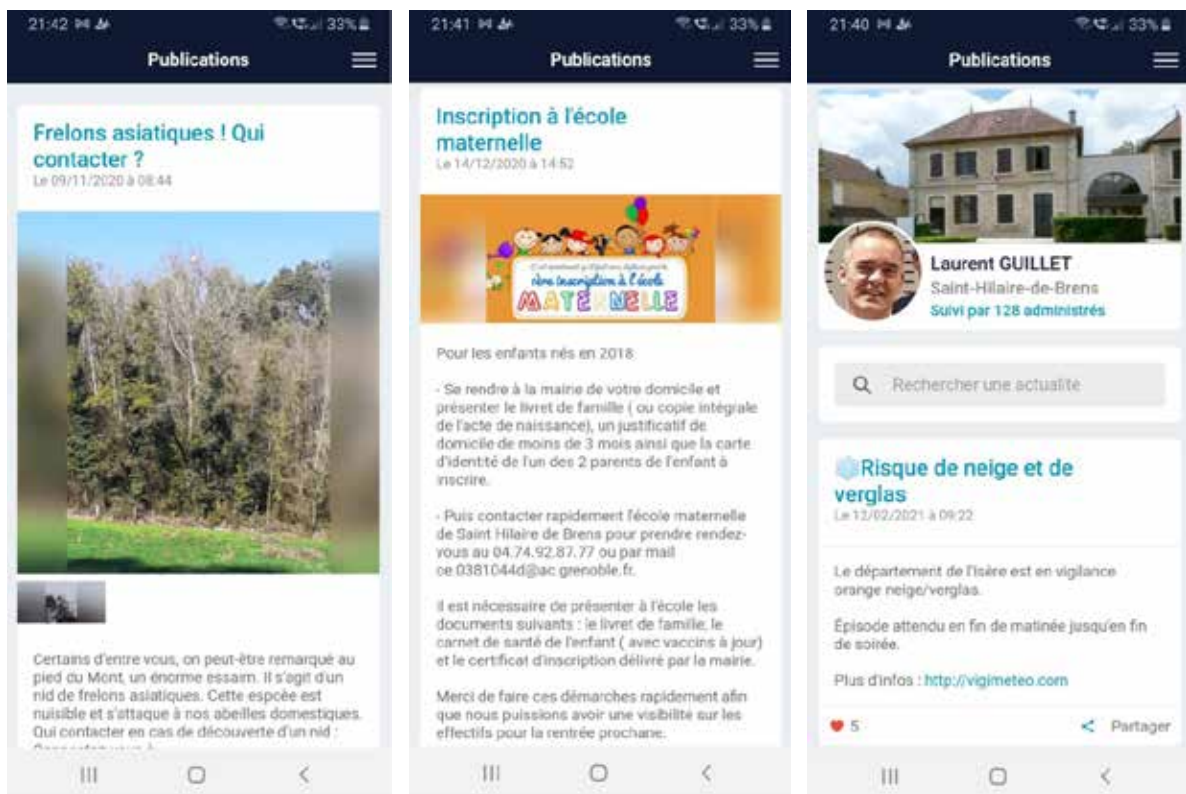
21:42 33%

Publications

Frelons asiatiques ! Qui contacter ?
Le 09/11/2020 à 08:44

Certains d'entre vous, on peut-être remarqué au pied du Mont, un énorme essaim. Il s'agit d'un nid de frelons asiatiques. Cette espcée est nuisible et s'attaque à nos abeilles domestiques. Qui contacter en cas de découverte d'un nid : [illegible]

21:41 33%

Publications

Inscription à l'école maternelle
Le 14/12/2020 à 14:52

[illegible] votre inscription à l'école MATERNELLE

Pour les enfants nés en 2018

- Se rendre à la mairie de votre domicile et présenter le livret de famille ( ou copie intégrale de l'acte de naissance), un justificatif de domicile de moins de 3 mois ainsi que la carte d'identité de l'un des 2 parents de l'enfant à inscrire.

- Puis contacter rapidement l'école maternelle de Saint Hilaire de Brens pour prendre rendez-vous au 04.74.92.87.77 ou par mail ce.0381044d@ac-grenoble.fr.

Il est nécessaire de présenter à l'école les documents suivants : le livret de famille, le carnet de santé de l'enfant ( avec vaccins à jour) et le certificat d'inscription délivré par la mairie.

Merci de faire ces démarches rapidement afin que nous puissions avoir une visibilité sur les effectifs pour la rentrée prochaine.

21:40 33%

Publications

Laurent GUILLET
Saint-Hilaire-de-Brens
Suivi par 128 administrés

Rechercher une actualité

Risque de neige et de verglas
Le 12/02/2021 à 09:22

Le département de l'Isère est en vigilance orange neige/verglas.

Épisode attendu en fin de matinée jusqu'en fin de soirée.

Plus d'infos : http://vigimeteo.com

5 Partager